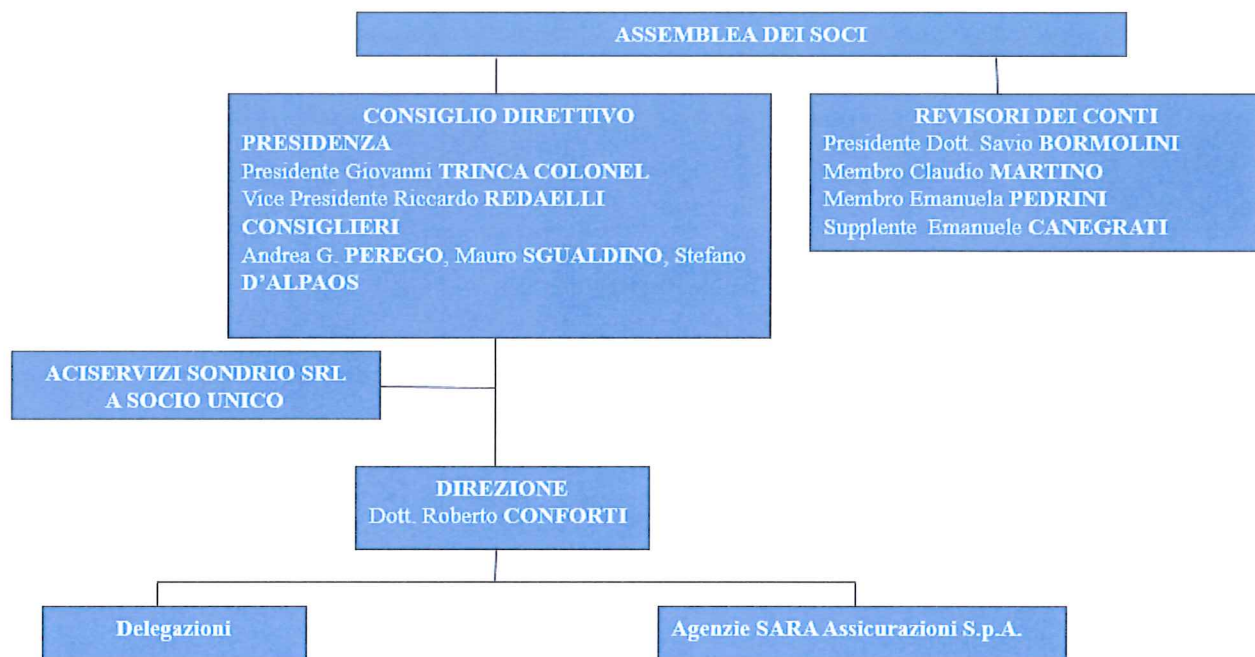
ASSEMBLEA DEI SOCI

CONSIGLIO DIRETTIVO
PRESIDENZA
Presidente Giovanni TRINCA COLONEL
Vice Presidente Riccardo REDAELLI
CONSIGLIERI
Andrea G. PEREGO, Mauro SGUALDINO, Stefano D'ALPAOS

REVISORI DEI CONTI
Presidente Dott. Savio BORMOLINI
Membro Claudio MARTINO
Membro Emanuela PEDRINI
Supplente Emanuele CANEGRATI

ACISERVIZI SONDRIO SRL
A SOCIO UNICO

DIREZIONE
Dott. Roberto CONFORTI

Delegazioni

Agenzie SARA Assicurazioni S.p.A.